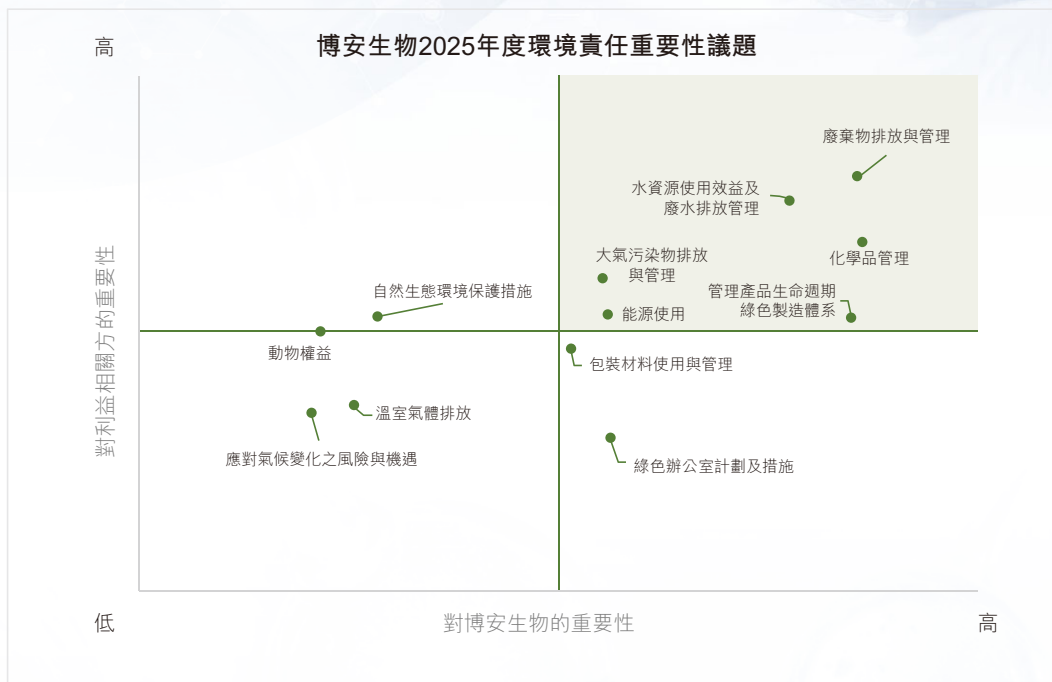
高

博安生物2025年度環境責任重要性議題

對利益相關方的重要性

廢棄物排放與管理

水資源使用效益及廢水排放管理

大氣污染物排放與管理

化學品管理

自然生態環境保護措施

管理產品生命週期綠色製造體系

能源使用

動物權益

包裝材料使用與管理

溫室氣體排放

應對氣候變化之風險與機遇

綠色辦公室計劃及措施

低

對博安生物的重要性

高